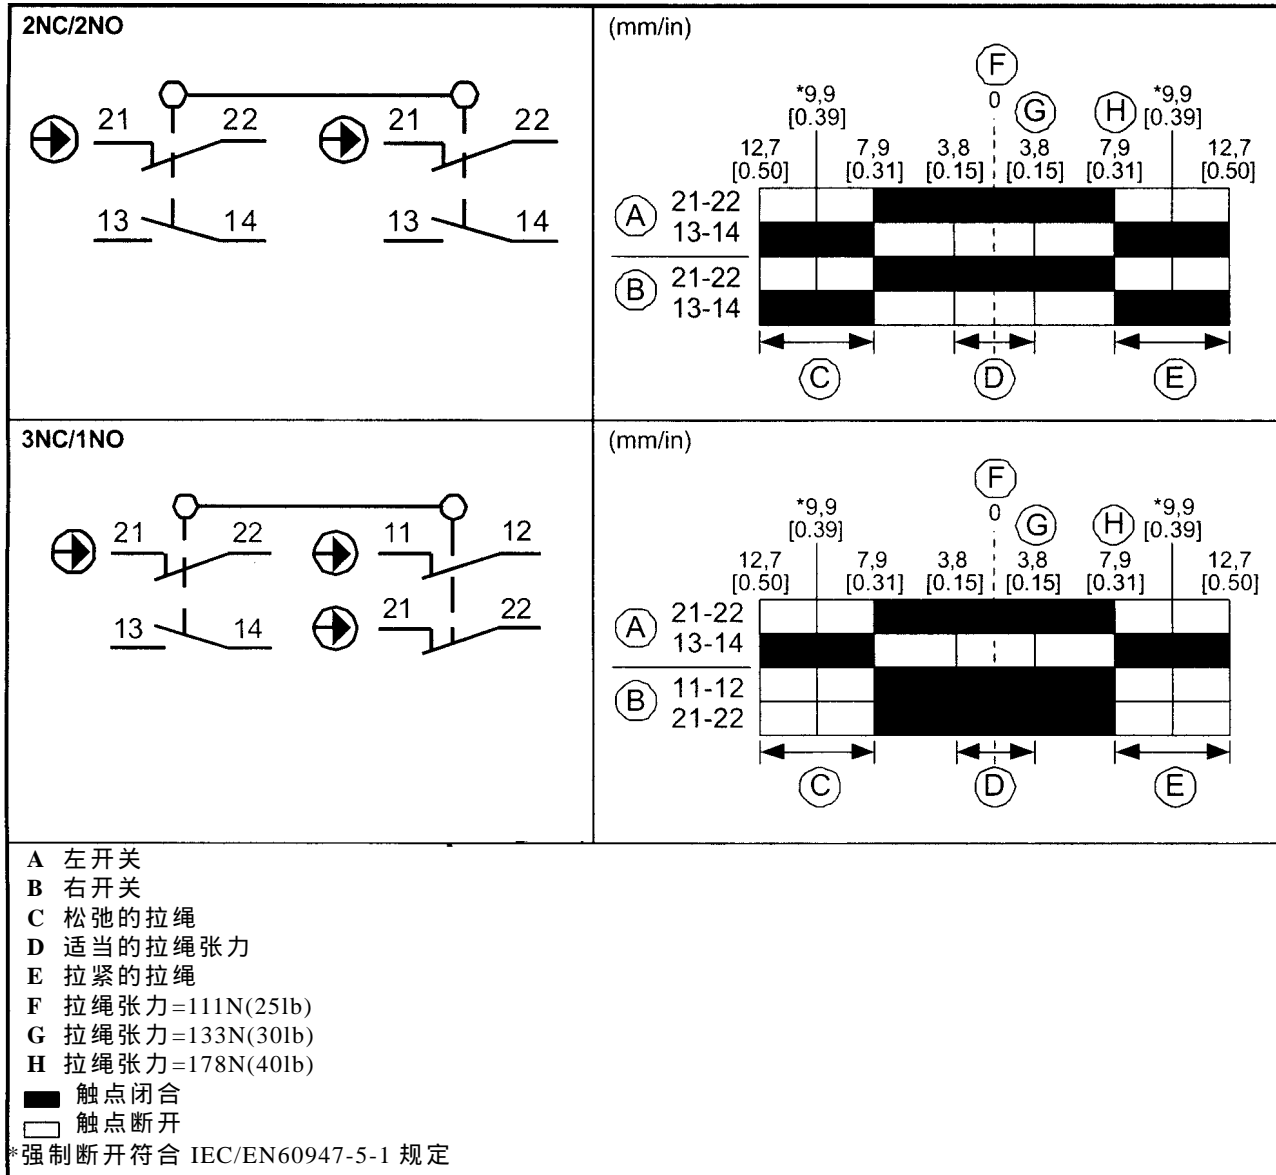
2NC/2NO

21 22 21 22

13 14 13 14

(mm/in)

F
0
G
H

*9,9 [0.39]
*9,9 [0.39]

12,7 [0.50]
7,9 [0.31]
3,8 [0.15]
3,8 [0.15]
7,9 [0.31]
12,7 [0.50]

A 21-22
13-14
B 21-22
13-14

C D E

3NC/1NO

21 22 11 12

13 14 21 22

(mm/in)

F
0
G
H

*9,9 [0.39]
*9,9 [0.39]

12,7 [0.50]
7,9 [0.31]
3,8 [0.15]
3,8 [0.15]
7,9 [0.31]
12,7 [0.50]

A 21-22
13-14
B 11-12
21-22

C D E

**A** 左开关
**B** 右开关
**C** 松弛的拉绳
**D** 适当的拉绳张力
**E** 拉紧的拉绳
**F** 拉绳张力=111N(25lb)
**G** 拉绳张力=133N(30lb)
**H** 拉绳张力=178N(40lb)
触点闭合
触点断开
*强制断开符合 IEC/EN60947-5-1 规定